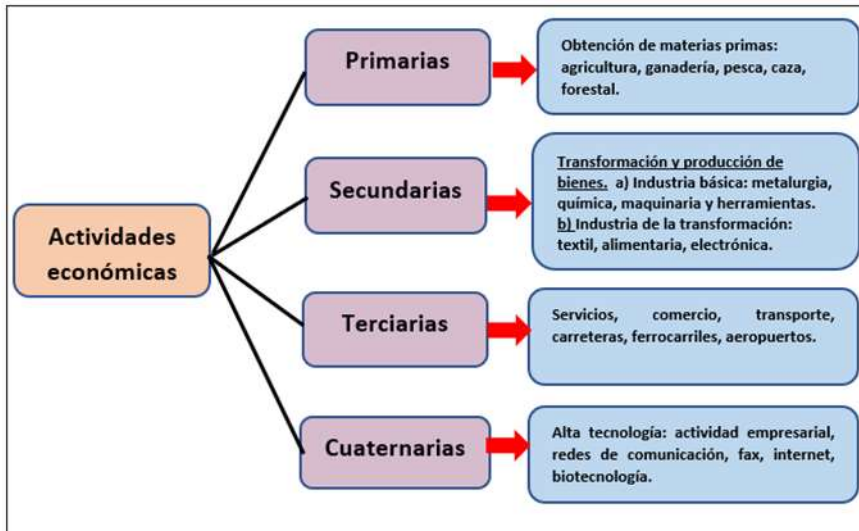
Actividades económicas

Primarias

Obtención de materias primas: agricultura, ganadería, pesca, caza, forestal.

Secundarias

Transformación y producción de bienes. a) Industria básica: metalurgia, química, maquinaria y herramientas. b) Industria de la transformación: textil, alimentaria, electrónica.

Terciarias

Servicios, comercio, transporte, carreteras, ferrocarriles, aeropuertos.

Cuaternarias

Alta tecnología: actividad empresarial, redes de comunicación, fax, internet, biotecnología.